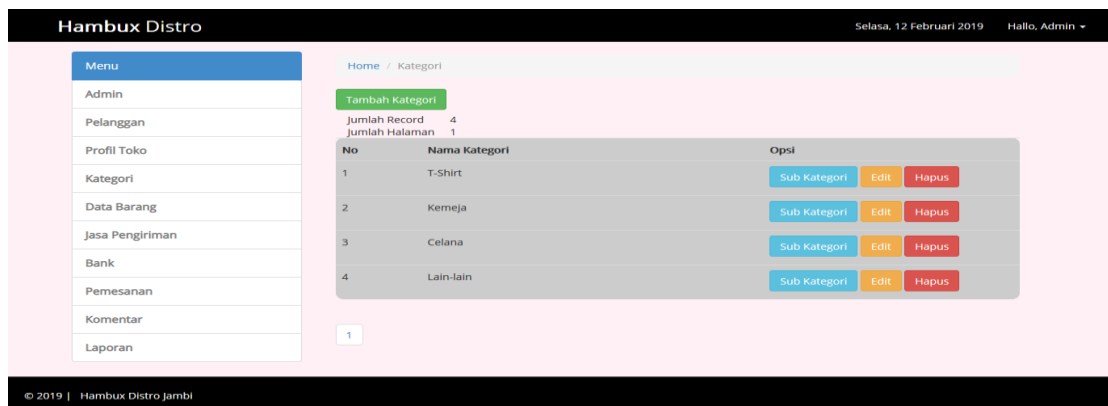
Hambux Distro

Selasa, 12 Februari 2019 Hallo, Admin

Menu
Admin
Pelanggan
Profil Toko
Kategori
Data Barang
Jasa Pengiriman
Bank
Pemesanan
Komentar
Laporan

Home / Kategori

Tambah Kategori

Jumlah Record 4
Jumlah Halaman 1

| No | Nama Kategori | Opsi |
|---|---|---|
| 1 | T-Shirt | Sub Kategori Edit Hapus |
| 2 | Kemeja | Sub Kategori Edit Hapus |
| 3 | Celana | Sub Kategori Edit Hapus |
| 4 | Lain-lain | Sub Kategori Edit Hapus |

1

© 2019 | Hambux Distro Jambi